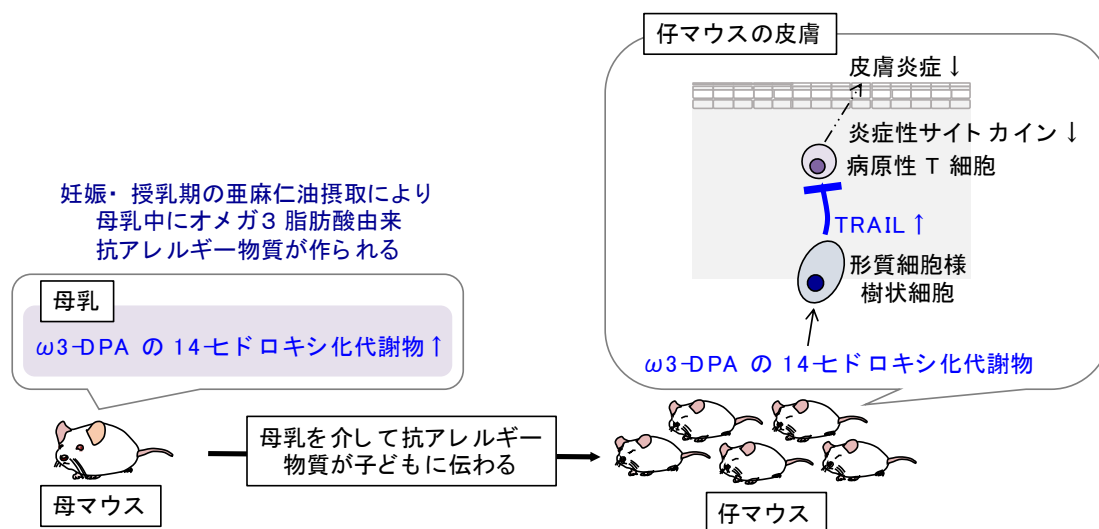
仔マウスの皮膚

皮膚炎症↓

炎症性サイトカイン↓

病原性T細胞

TRAIL↑

形質細胞様樹状細胞

ω3-DPA の 14-ヒドロキシ化代謝物

妊娠・授乳期の亜麻仁油摂取により母乳中にオメガ3脂肪酸由来抗アレルギー物質が作られる

母乳

ω3-DPA の 14-ヒドロキシ化代謝物↑

母乳を介して抗アレルギー物質が子どもに伝わる

母マウス

仔マウス